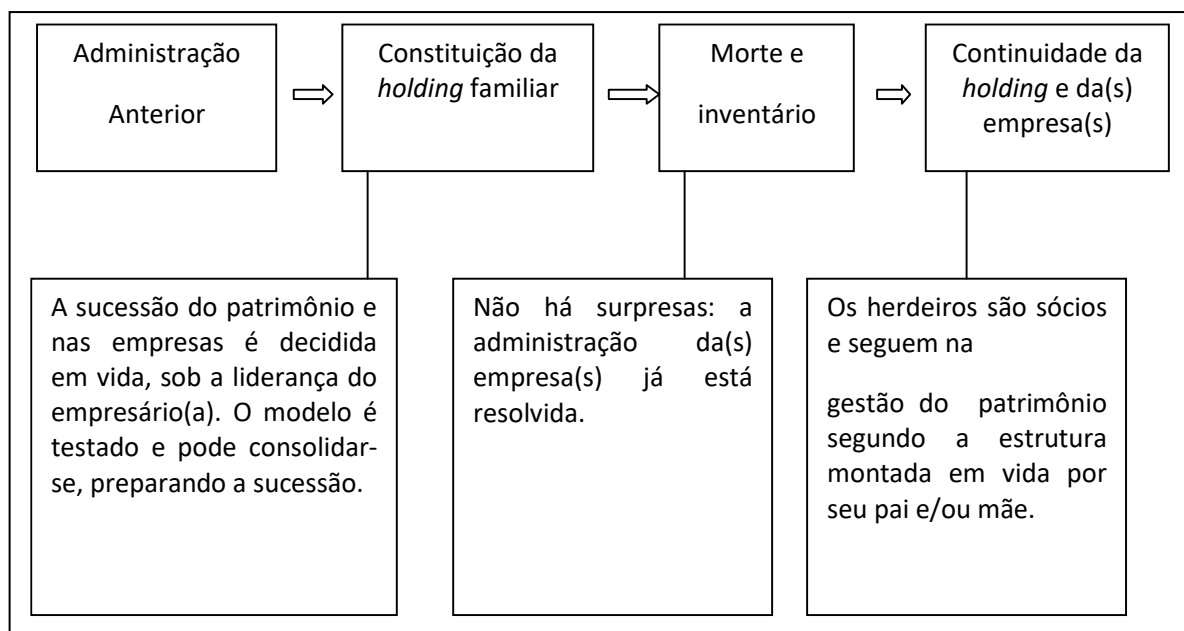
Administração

Anterior

Constituição da holding familiar

Morte e

inventário

Continuidade da holding e da(s) empresa(s)

A sucessão do patrimônio e nas empresas é decidida em vida, sob a liderança do empresário(a). O modelo é testado e pode consolidar-se, preparando a sucessão.

Não há surpresas: a administração da(s) empresa(s) já está resolvida.

Os herdeiros são sócios e seguem na

gestão do patrimônio segundo a estrutura montada em vida por seu pai e/ou mãe.